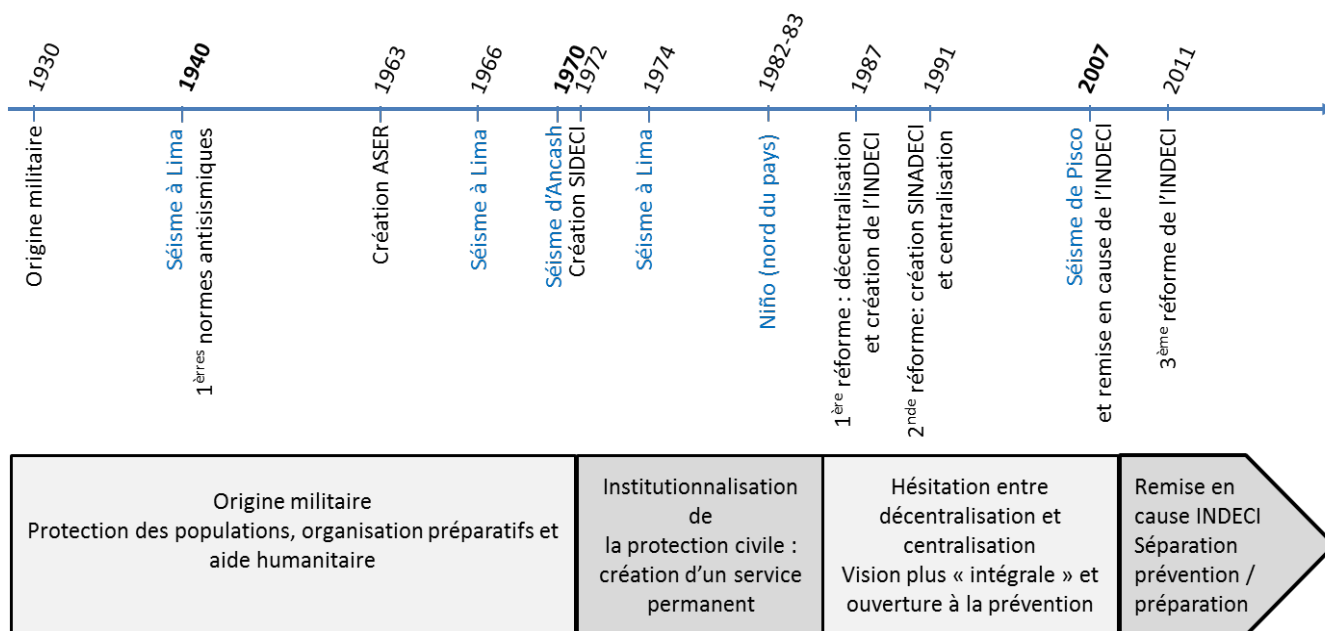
1930
Origine militaire

1940
Séisme à Lima
1$^{\text{ères}}$ normes antisismiques

1963
Création ASER

1966
Séisme à Lima

1970
Séisme d'Ancash

1972
Création SIDECI

1974
Séisme à Lima

1982-83
Niño (nord du pays)

1987
1$^{\text{ère}}$ réforme : décentralisation et création de l'INDECI

1991
2$^{\text{nde}}$ réforme: création SINADECI et centralisation

2007
Séisme de Pisco
et remise en cause de l'INDECI

2011
3$^{\text{ème}}$ réforme de l'INDECI

Origine militaire
Protection des populations, organisation préparatifs et aide humanitaire

Institutionnalisation de la protection civile : création d'un service permanent

Hésitation entre décentralisation et centralisation
Vision plus « intégrale » et ouverture à la prévention

Remise en cause INDECI
Séparation prévention / préparation